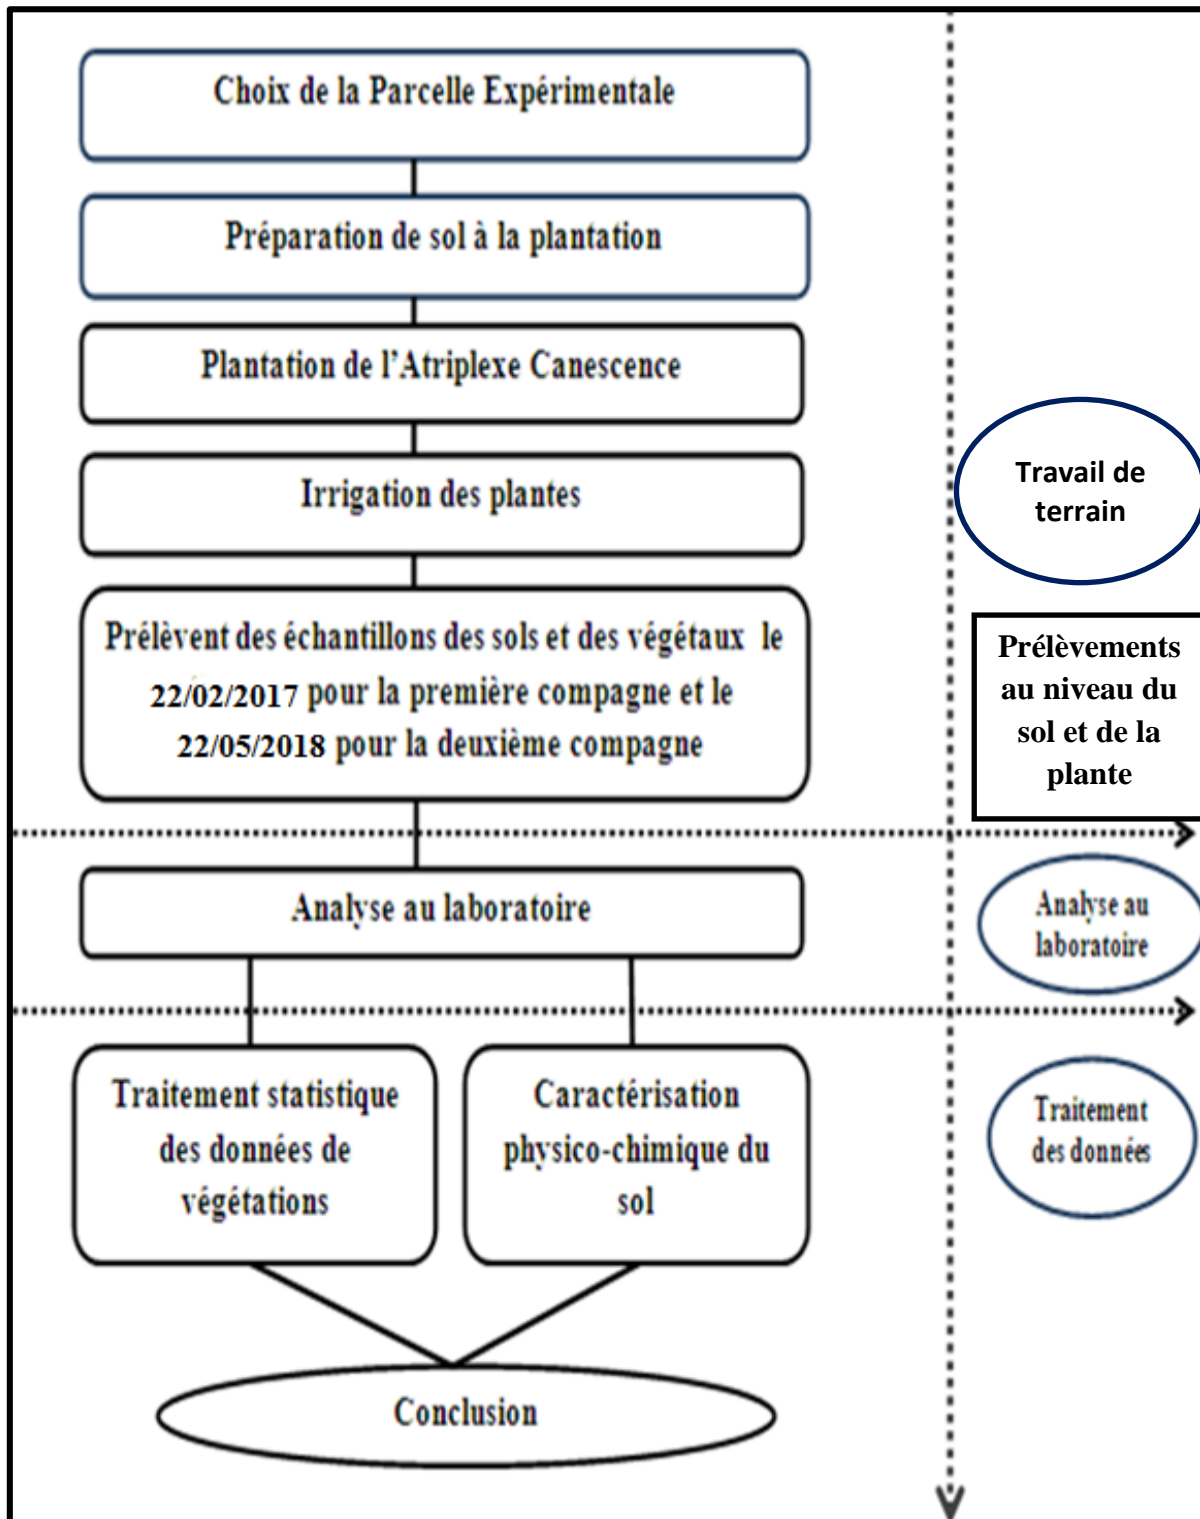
Choix de la Parcelle Expérimentale

Préparation de sol à la plantation

Plantation de l'Atriplexe Canescence

Irrigation des plantes

Prélèvent des échantillons des sols et des végétaux le 22/02/2017 pour la première compagne et le 22/05/2018 pour la deuxième compagne

Analyse au laboratoire

Traitement statistique des données de végétations

Caractérisation physico-chimique du sol

Conclusion

Travail de terrain

Prélèvements au niveau du sol et de la plante

Analyse au laboratoire

Traitement des données